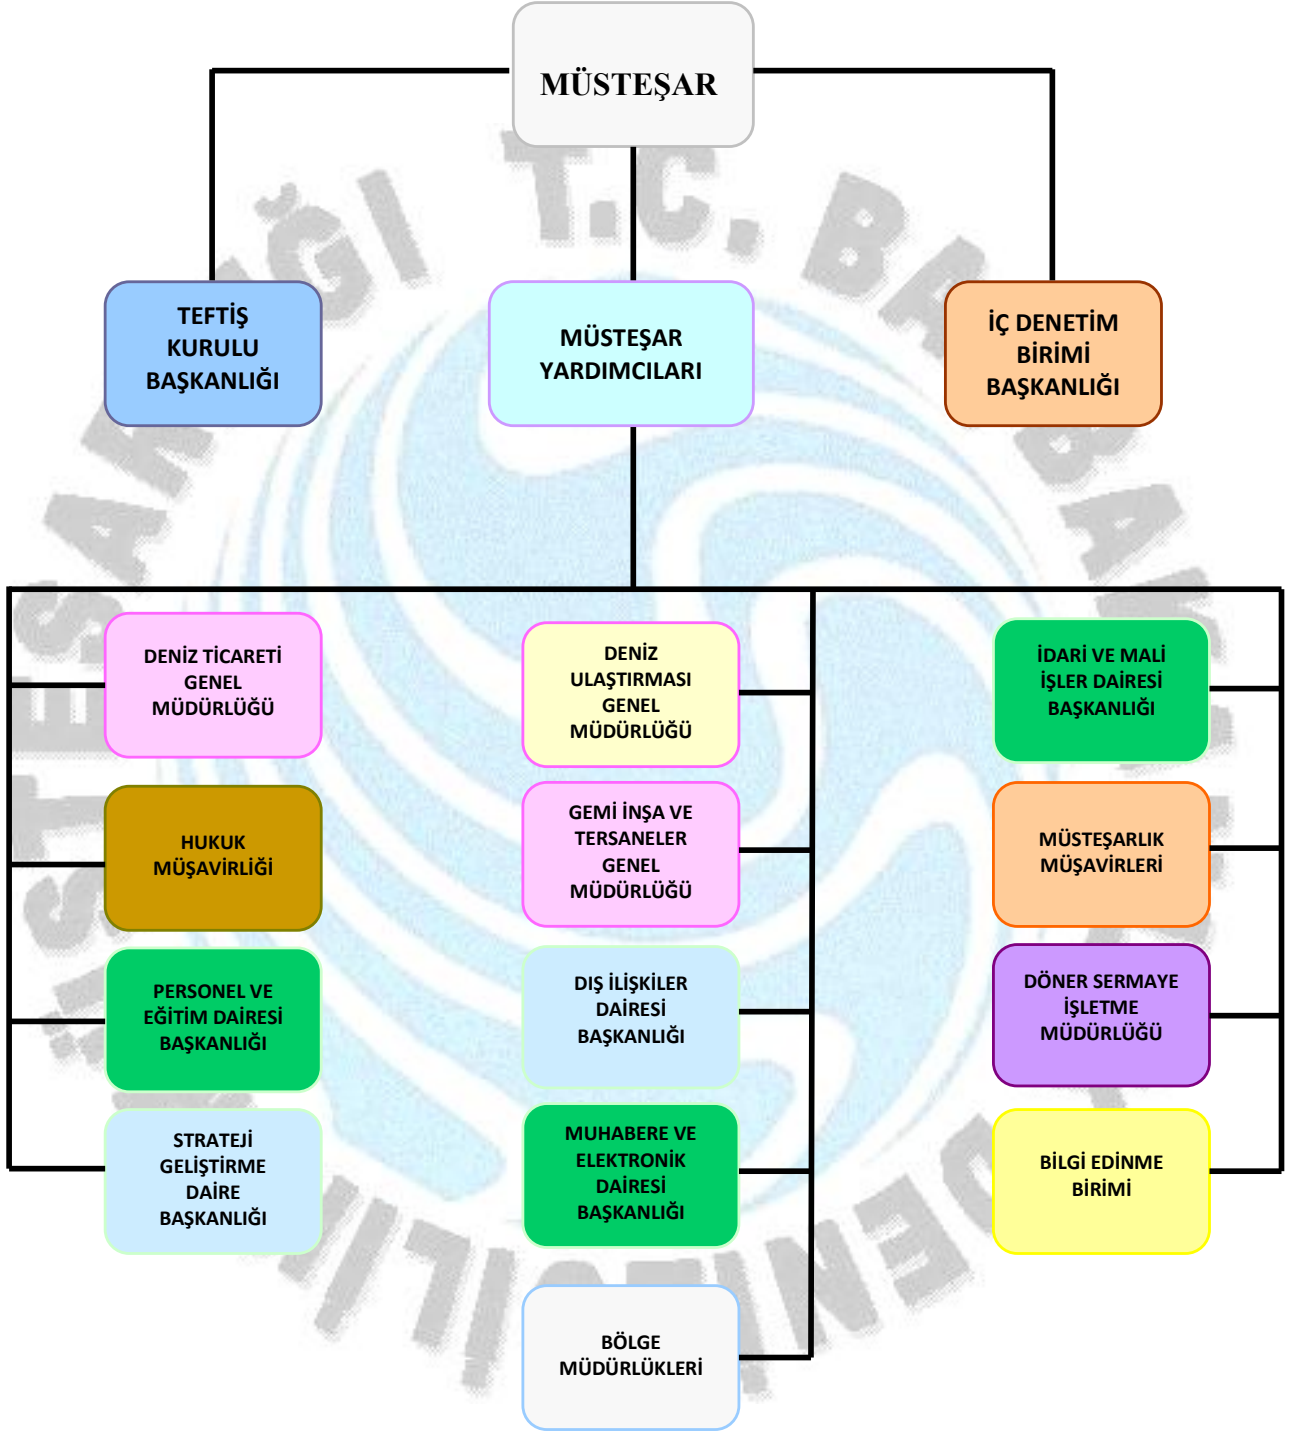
MÜSTEŞAR

TEFTİŞ KURULU BAŞKANLIĞI

MÜSTEŞAR YARDIMCILARI

İÇ DENETİM BİRİMİ BAŞKANLIĞI

DENİZ TİCARETİ GENEL MÜDÜRLÜĞÜ

HUKUK MÜŞAVİRLİĞİ

PERSONEL VE EĞİTİM DAİRESİ BAŞKANLIĞI

STRATEJİ GELİŞTİRME DAİRE BAŞKANLIĞI

DENİZ ULAŞTIRMASI GENEL MÜDÜRLÜĞÜ

GEMİ İNŞA VE TERSANELER GENEL MÜDÜRLÜĞÜ

DIŞ İLİŞKİLER DAİRESİ BAŞKANLIĞI

MUHABERE VE ELEKTRONİK DAİRESİ BAŞKANLIĞI

BÖLGE MÜDÜRLÜKLERİ

İDARİ VE MALİ İŞLER DAİRESİ BAŞKANLIĞI

MÜSTEŞARLIK MÜŞAVİRLERİ

DÖNER SERMAYE İŞLETME MÜDÜRLÜĞÜ

BİLGİ EDİNME BİRİMİ

T.C. BAŞBAKANLIK DENİZCİLİK MÜSTEŞARLIĞI